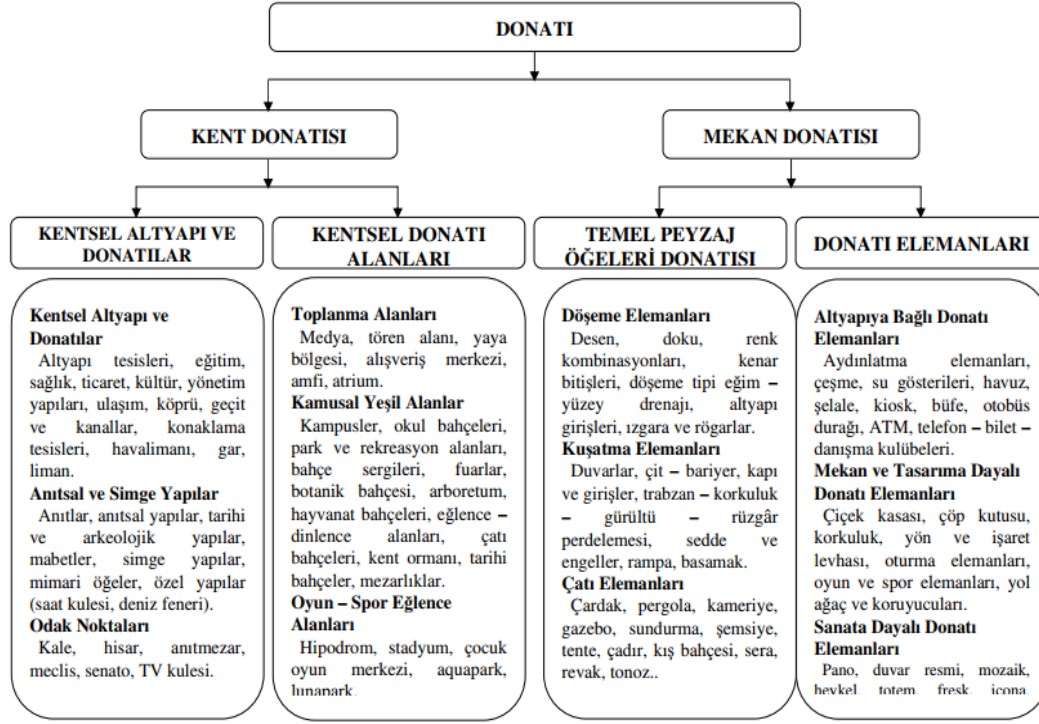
DONATI

KENT DONATISI

MEKAN DONATISI

KENTSEL ALTYAPI VE DONATILAR

KENTSEL DONATI ALANLARI

TEMEL PEYZAJ ÖĞELERİ DONATISI

DONATI ELEMANLARI

Kentsel Altyapı ve Donatılar
Altyapı tesisleri, eğitim, sağlık, ticaret, kültür, yönetim yapıları, ulaşım, köprü, geçit ve kanallar, konaklama tesisleri, havalimanı, gar, liman.
Anıtsal ve Simge Yapılar
Anıtlar, anıtsal yapılar, tarihi ve arkeolojik yapılar, mabetler, simge yapılar, mimari öğeler, özel yapılar (saat kulesi, deniz feneri).
Odak Noktaları
Kale, hisar, anıtmezar, meclis, senato, TV kulesi.

Toplanma Alanları
Medya, tören alanı, yaya bölgesi, alışveriş merkezi, amfi, atrium.
Kamusal Yeşil Alanlar
Kampusler, okul bahçeleri, park ve rekreasyon alanları, bahçe sergileri, fuarlar, botanik bahçesi, arboretum, hayvanat bahçeleri, eğlence – dinlence alanları, çatı bahçeleri, kent ormanı, tarihi bahçeler, mezarlıklar.
Oyun – Spor Eğlence Alanları
Hipodrom, stadyum, çocuk oyun merkezi, aquapark, lunapark.

Döşeme Elemanları
Desen, doku, renk kombinasyonları, kenar bitişleri, döşeme tipi eğim – yüzey drenajı, altyapı girişleri, ızgara ve rögarlar.
Kuşatma Elemanları
Duvarlar, çit – bariyer, kapı ve girişler, trabzan – korkuluk – gürültü – rüzgâr perdelemesi, sedde ve engeller, rampa, basamak.
Çatı Elemanları
Çardak, pergola, kameriye, gazebo, sundurma, şemsiye, tente, çadır, kış bahçesi, sera, revak, tonoz..

Altyapıya Bağlı Donatı Elemanları
Aydınlatma elemanları, çeşme, su gösterileri, havuz, şelale, kiosk, büfe, otobüs durağı, ATM, telefon – bilet – danışma kulübeleri.
Mekan ve Tasarıma Dayalı Donatı Elemanları
Çiçek kasası, çöp kutusu, korkuluk, yön ve işaret levhası, oturma elemanları, oyun ve spor elemanları, yol ağaç ve koruyucuları.
Sanata Dayalı Donatı Elemanları
Pano, duvar resmi, mozaik, heykel, totem, fresk, icona